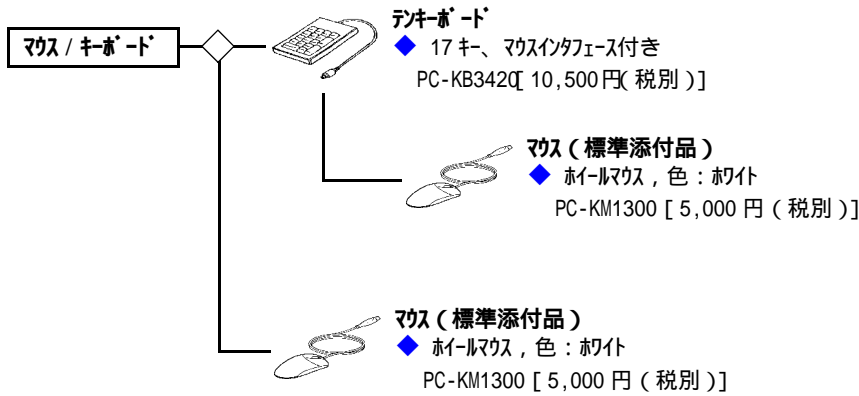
マウス / キーボード

テンキーボード
◆ 17 キー、マウスインタフェース付き
PC-KB3420[ 10,500 円( 税別 )]

マウス ( 標準添付品 )
◆ ホイールマウス , 色 : ホワイト
PC-KM1300 [ 5,000 円 ( 税別 )]

マウス ( 標準添付品 )
◆ ホイールマウス , 色 : ホワイト
PC-KM1300 [ 5,000 円 ( 税別 )]